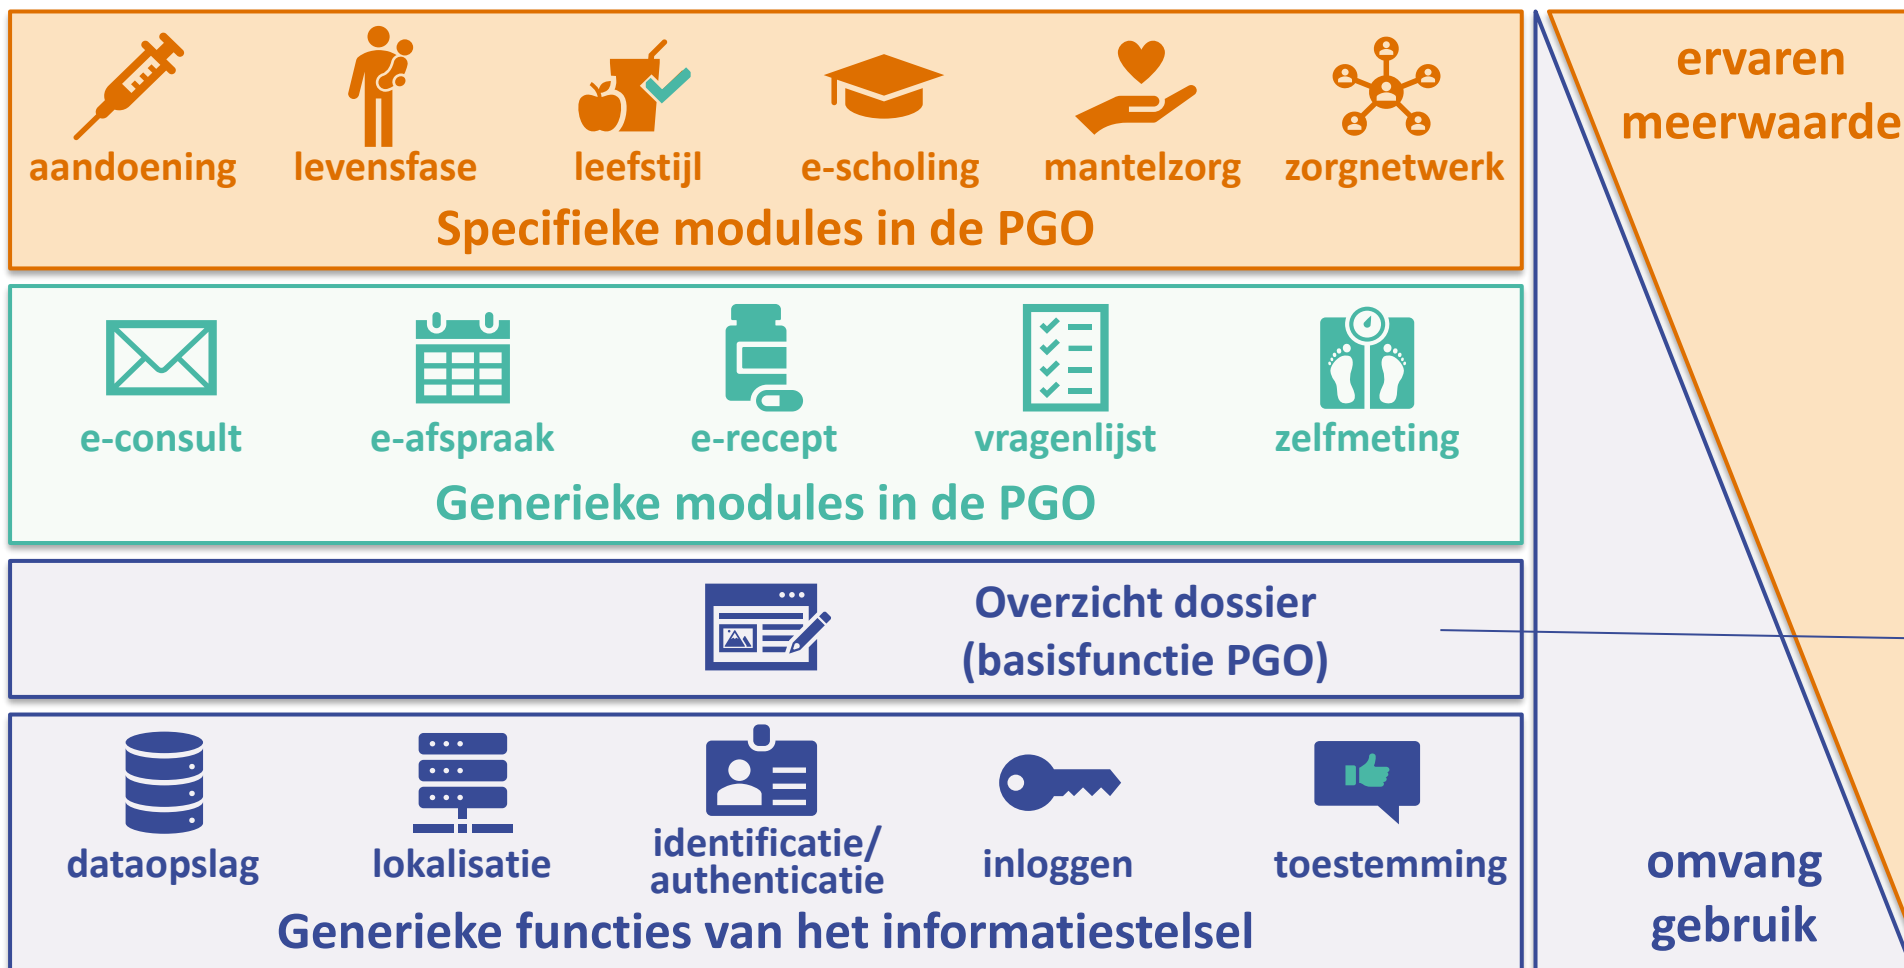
aandoening levensfase leefstijl e-scholing mantelzorg zorgnetwerk

Specifieke modules in de PGO

e-consult e-afspraak e-recept vragenlijst zelfmeting

Generieke modules in de PGO

Overzicht dossier (basisfunctie PGO)

dataopslag lokalisatie identificatie/ authenticatie inloggen toestemming

Generieke functies van het informatiestelsel

ervaren meerwaarde

omvang gebruik